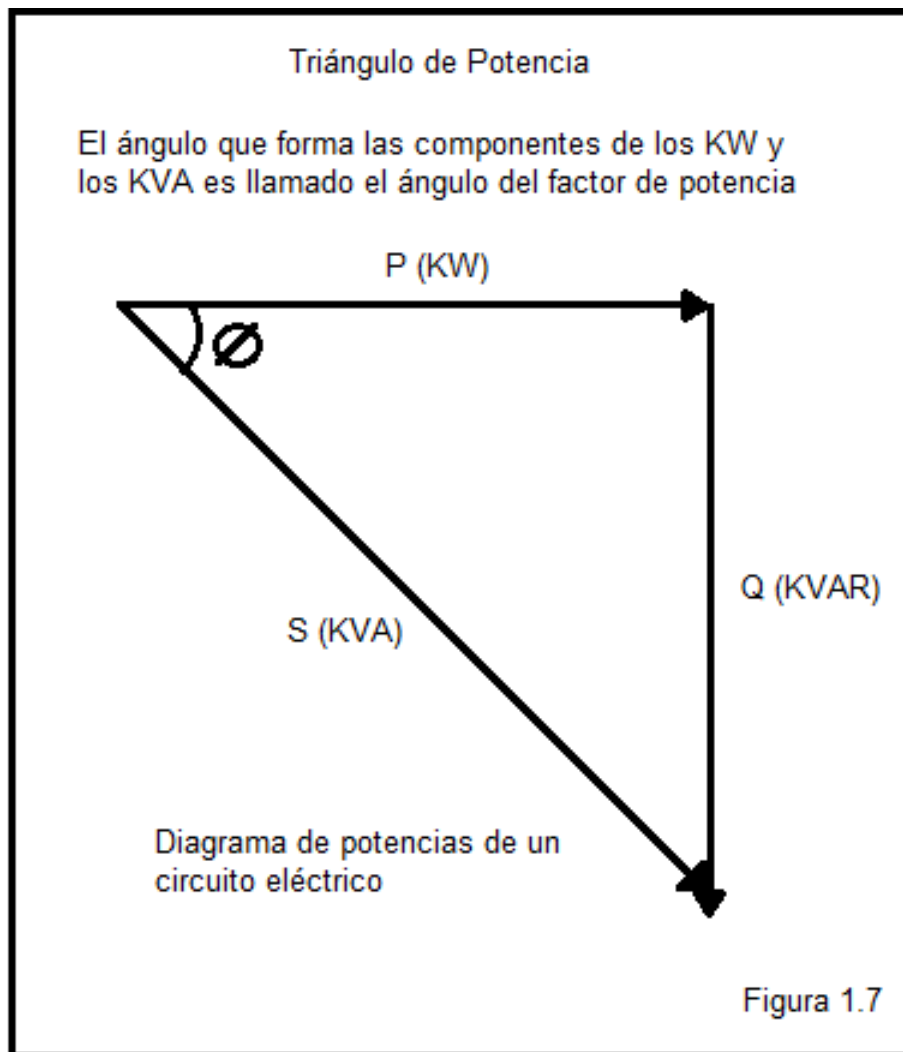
Triángulo de Potencia

El ángulo que forma las componentes de los KW y los KVA es llamado el ángulo del factor de potencia

P (KW)

$\varnothing$

Q (KVAR)

S (KVA)

Diagrama de potencias de un circuito eléctrico

Figura 1.7